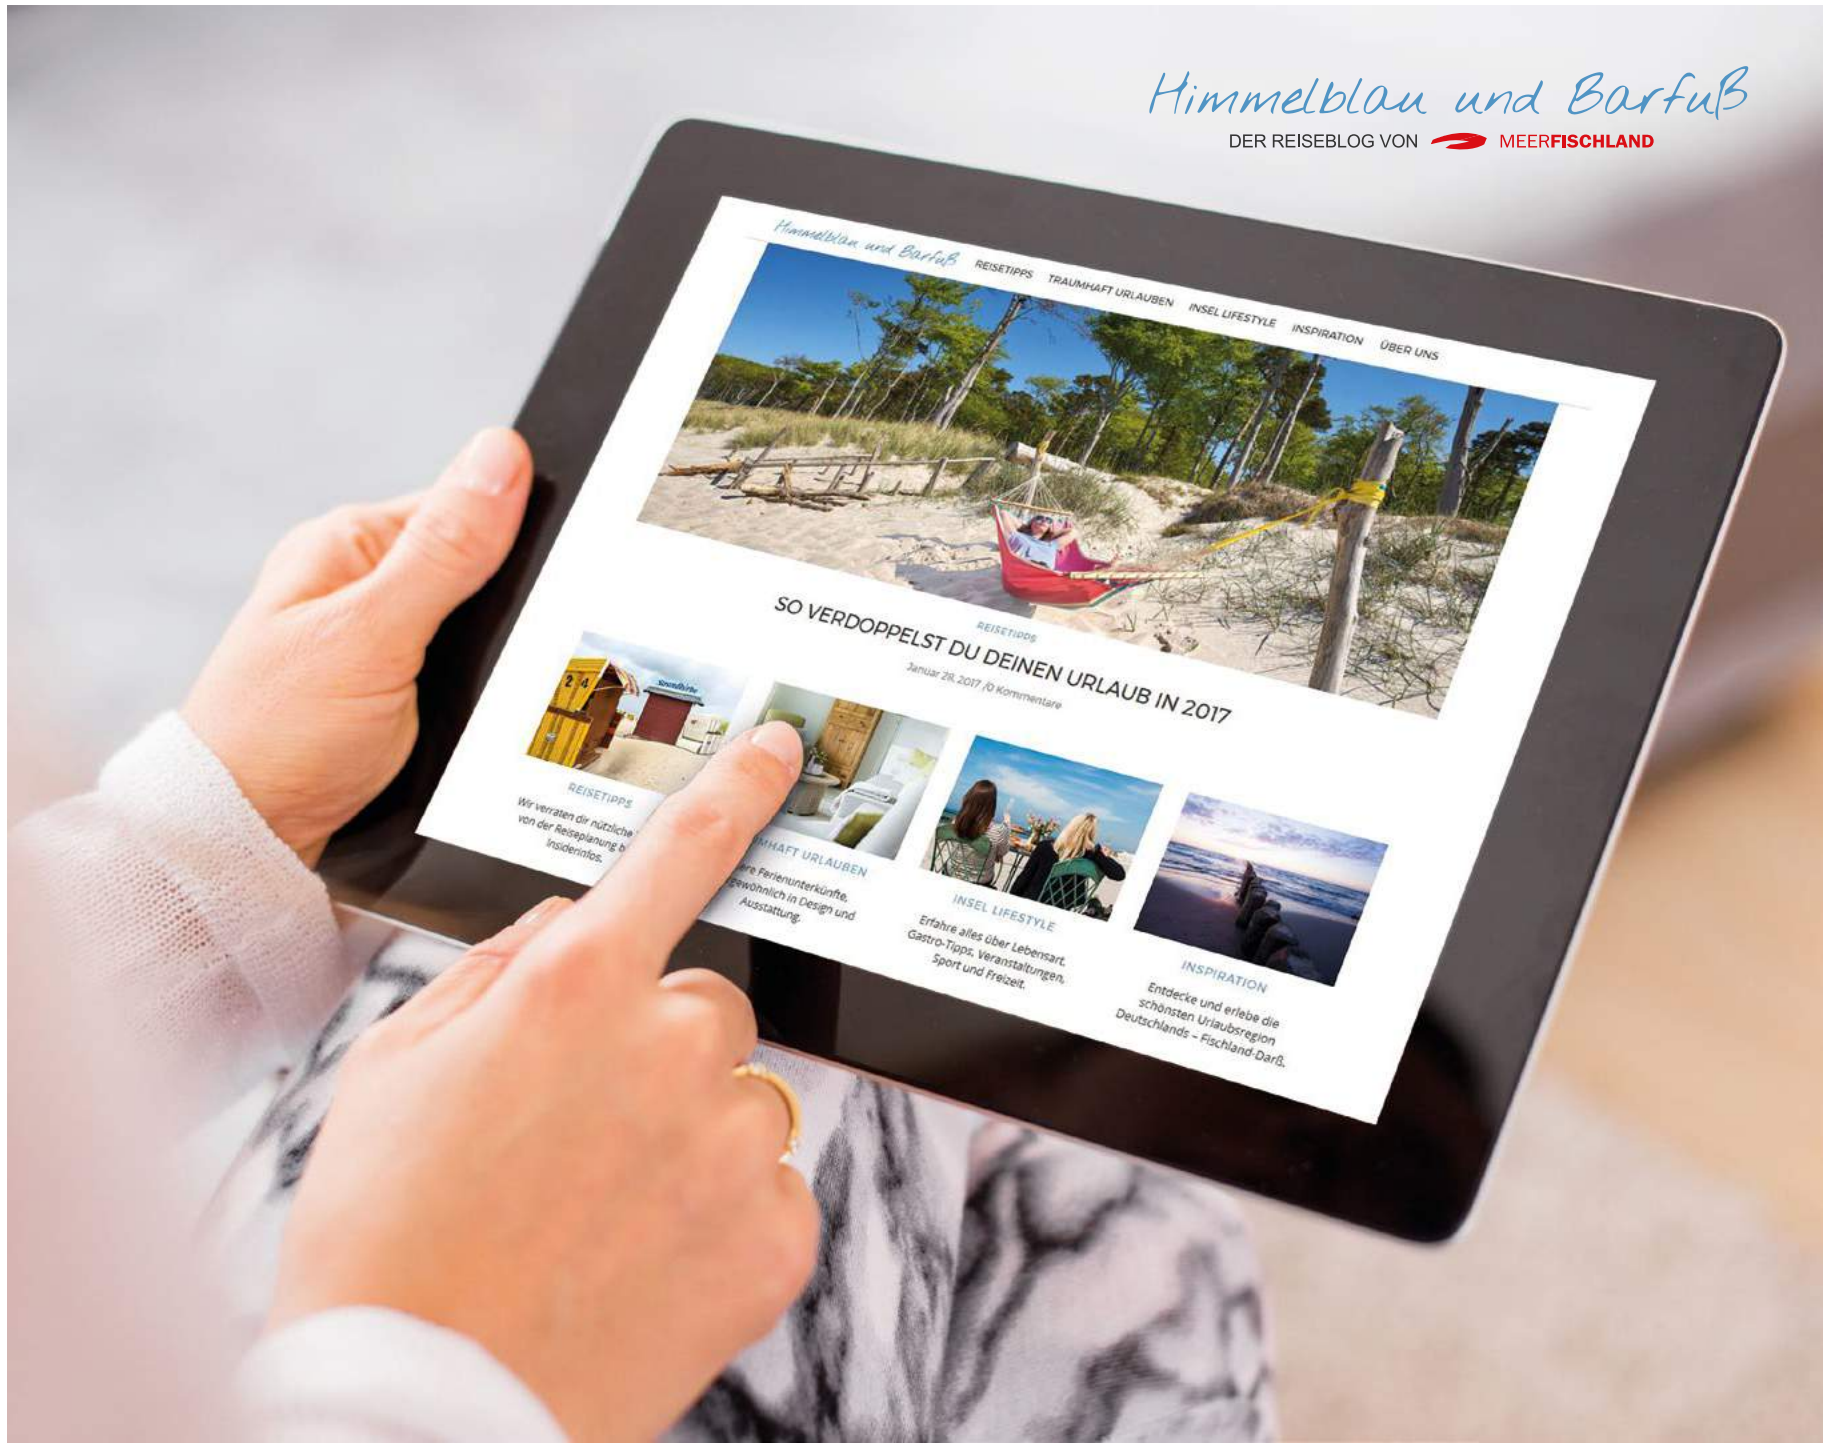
Himmelblau und Barfuß
DER REISEBLOG VON MEERFISCHLAND

Himmelblau und Barfuß REISETIPPS TRAUMHAFT URLAUBEN INSEL LIFESTYLE INSPIRATION ÜBER UNS

REISETIPPS
SO VERDOPPELST DU DEINEN URLAUB IN 2017
Januar 28, 2017 /0 Kommentare

REISETIPPS
Wir verraten dir nützliche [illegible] von der Reiseplanung b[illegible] Insiderinfos.

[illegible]MHAFT URLAUBEN
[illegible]re Ferienunterkünfte, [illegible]gewöhnlich in Design und Ausstattung.

INSEL LIFESTYLE
Erfahre alles über Lebensart, Gastro-Tipps, Veranstaltungen, Sport und Freizeit.

INSPIRATION
Entdecke und erlebe die schönsten Urlaubsregion Deutschlands – Fischland-Darß.